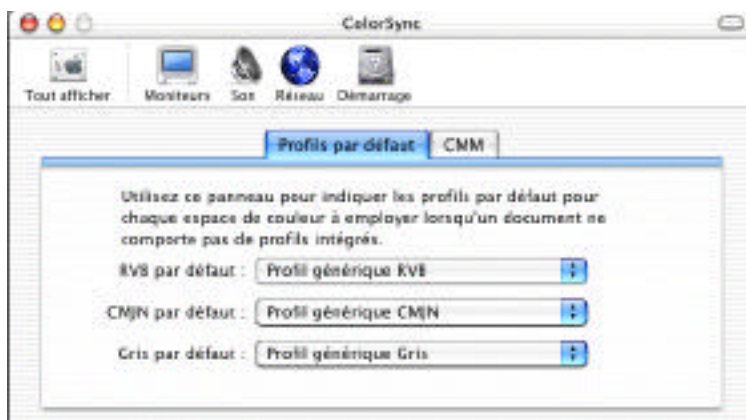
ColorSync

Tout afficher
Moniteurs
Son
Réseau
Démarrage

Profils par défaut
CMM

Utilisez ce panneau pour indiquer les profils par défaut pour chaque espace de couleur à employer lorsqu'un document ne comporte pas de profils intégrés.

RVB par défaut : Profil générique RVB

CMJN par défaut : Profil générique CMJN

Gris par défaut : Profil générique Gris